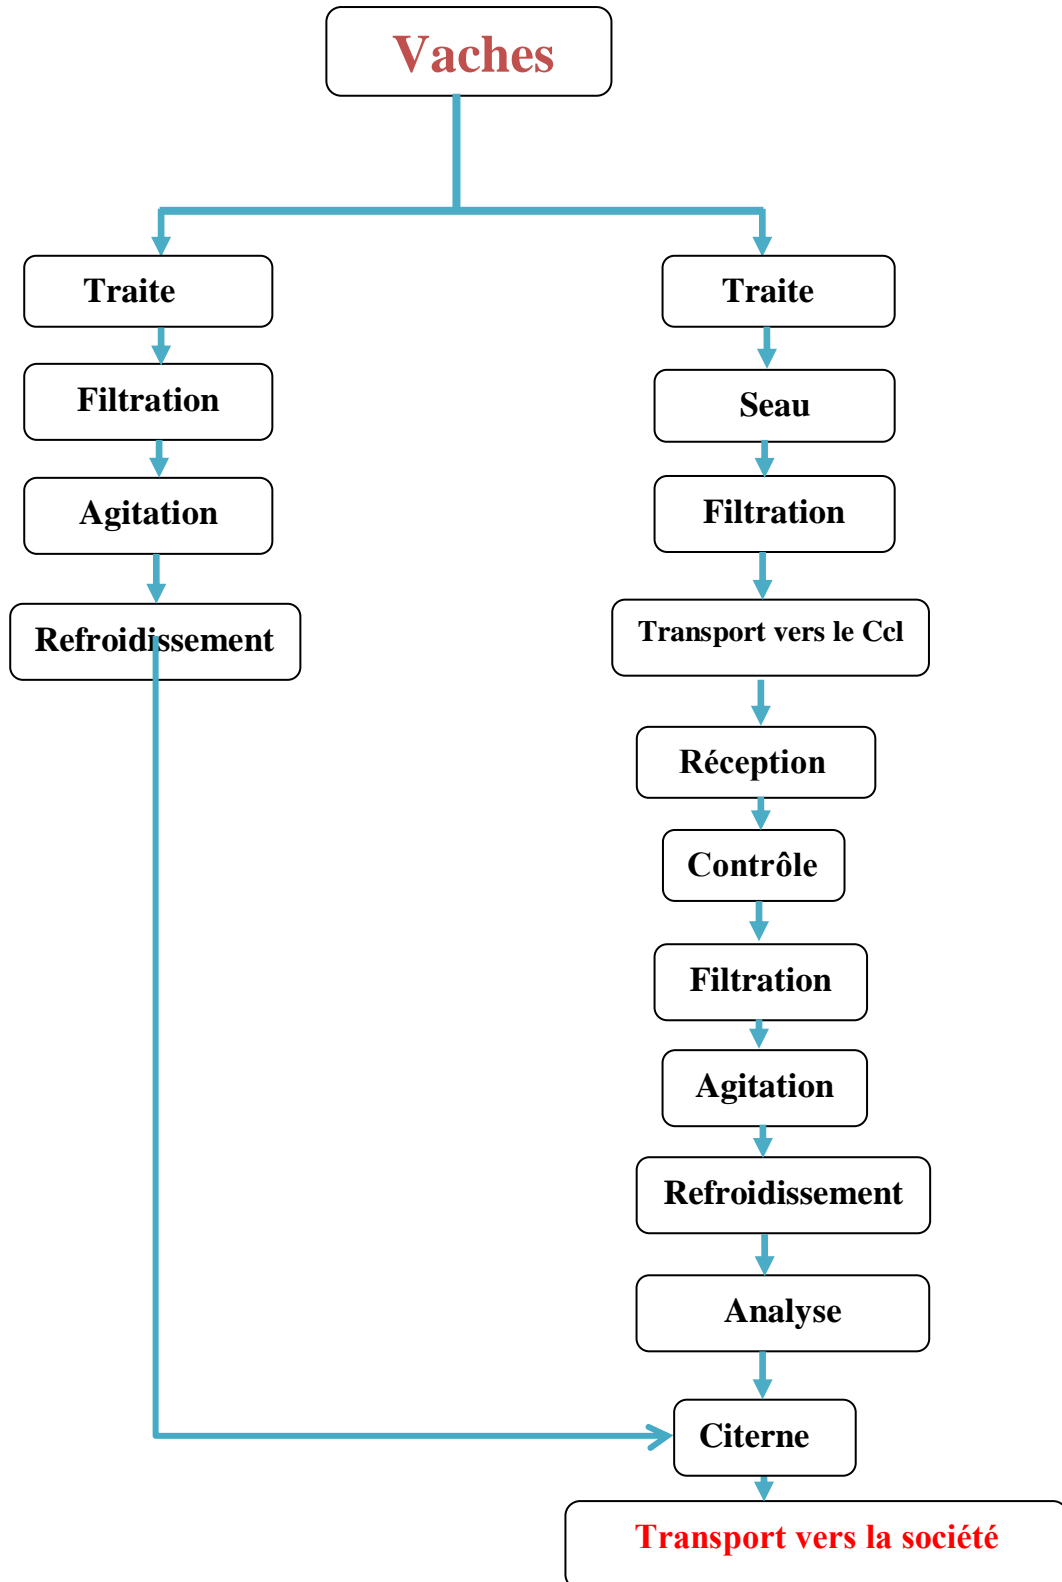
Vaches

Traite

Filtration

Agitation

Refroidissement

Traite

Seau

Filtration

Transport vers le Ccl

Réception

Contrôle

Filtration

Agitation

Refroidissement

Analyse

Citerne

Transport vers la société